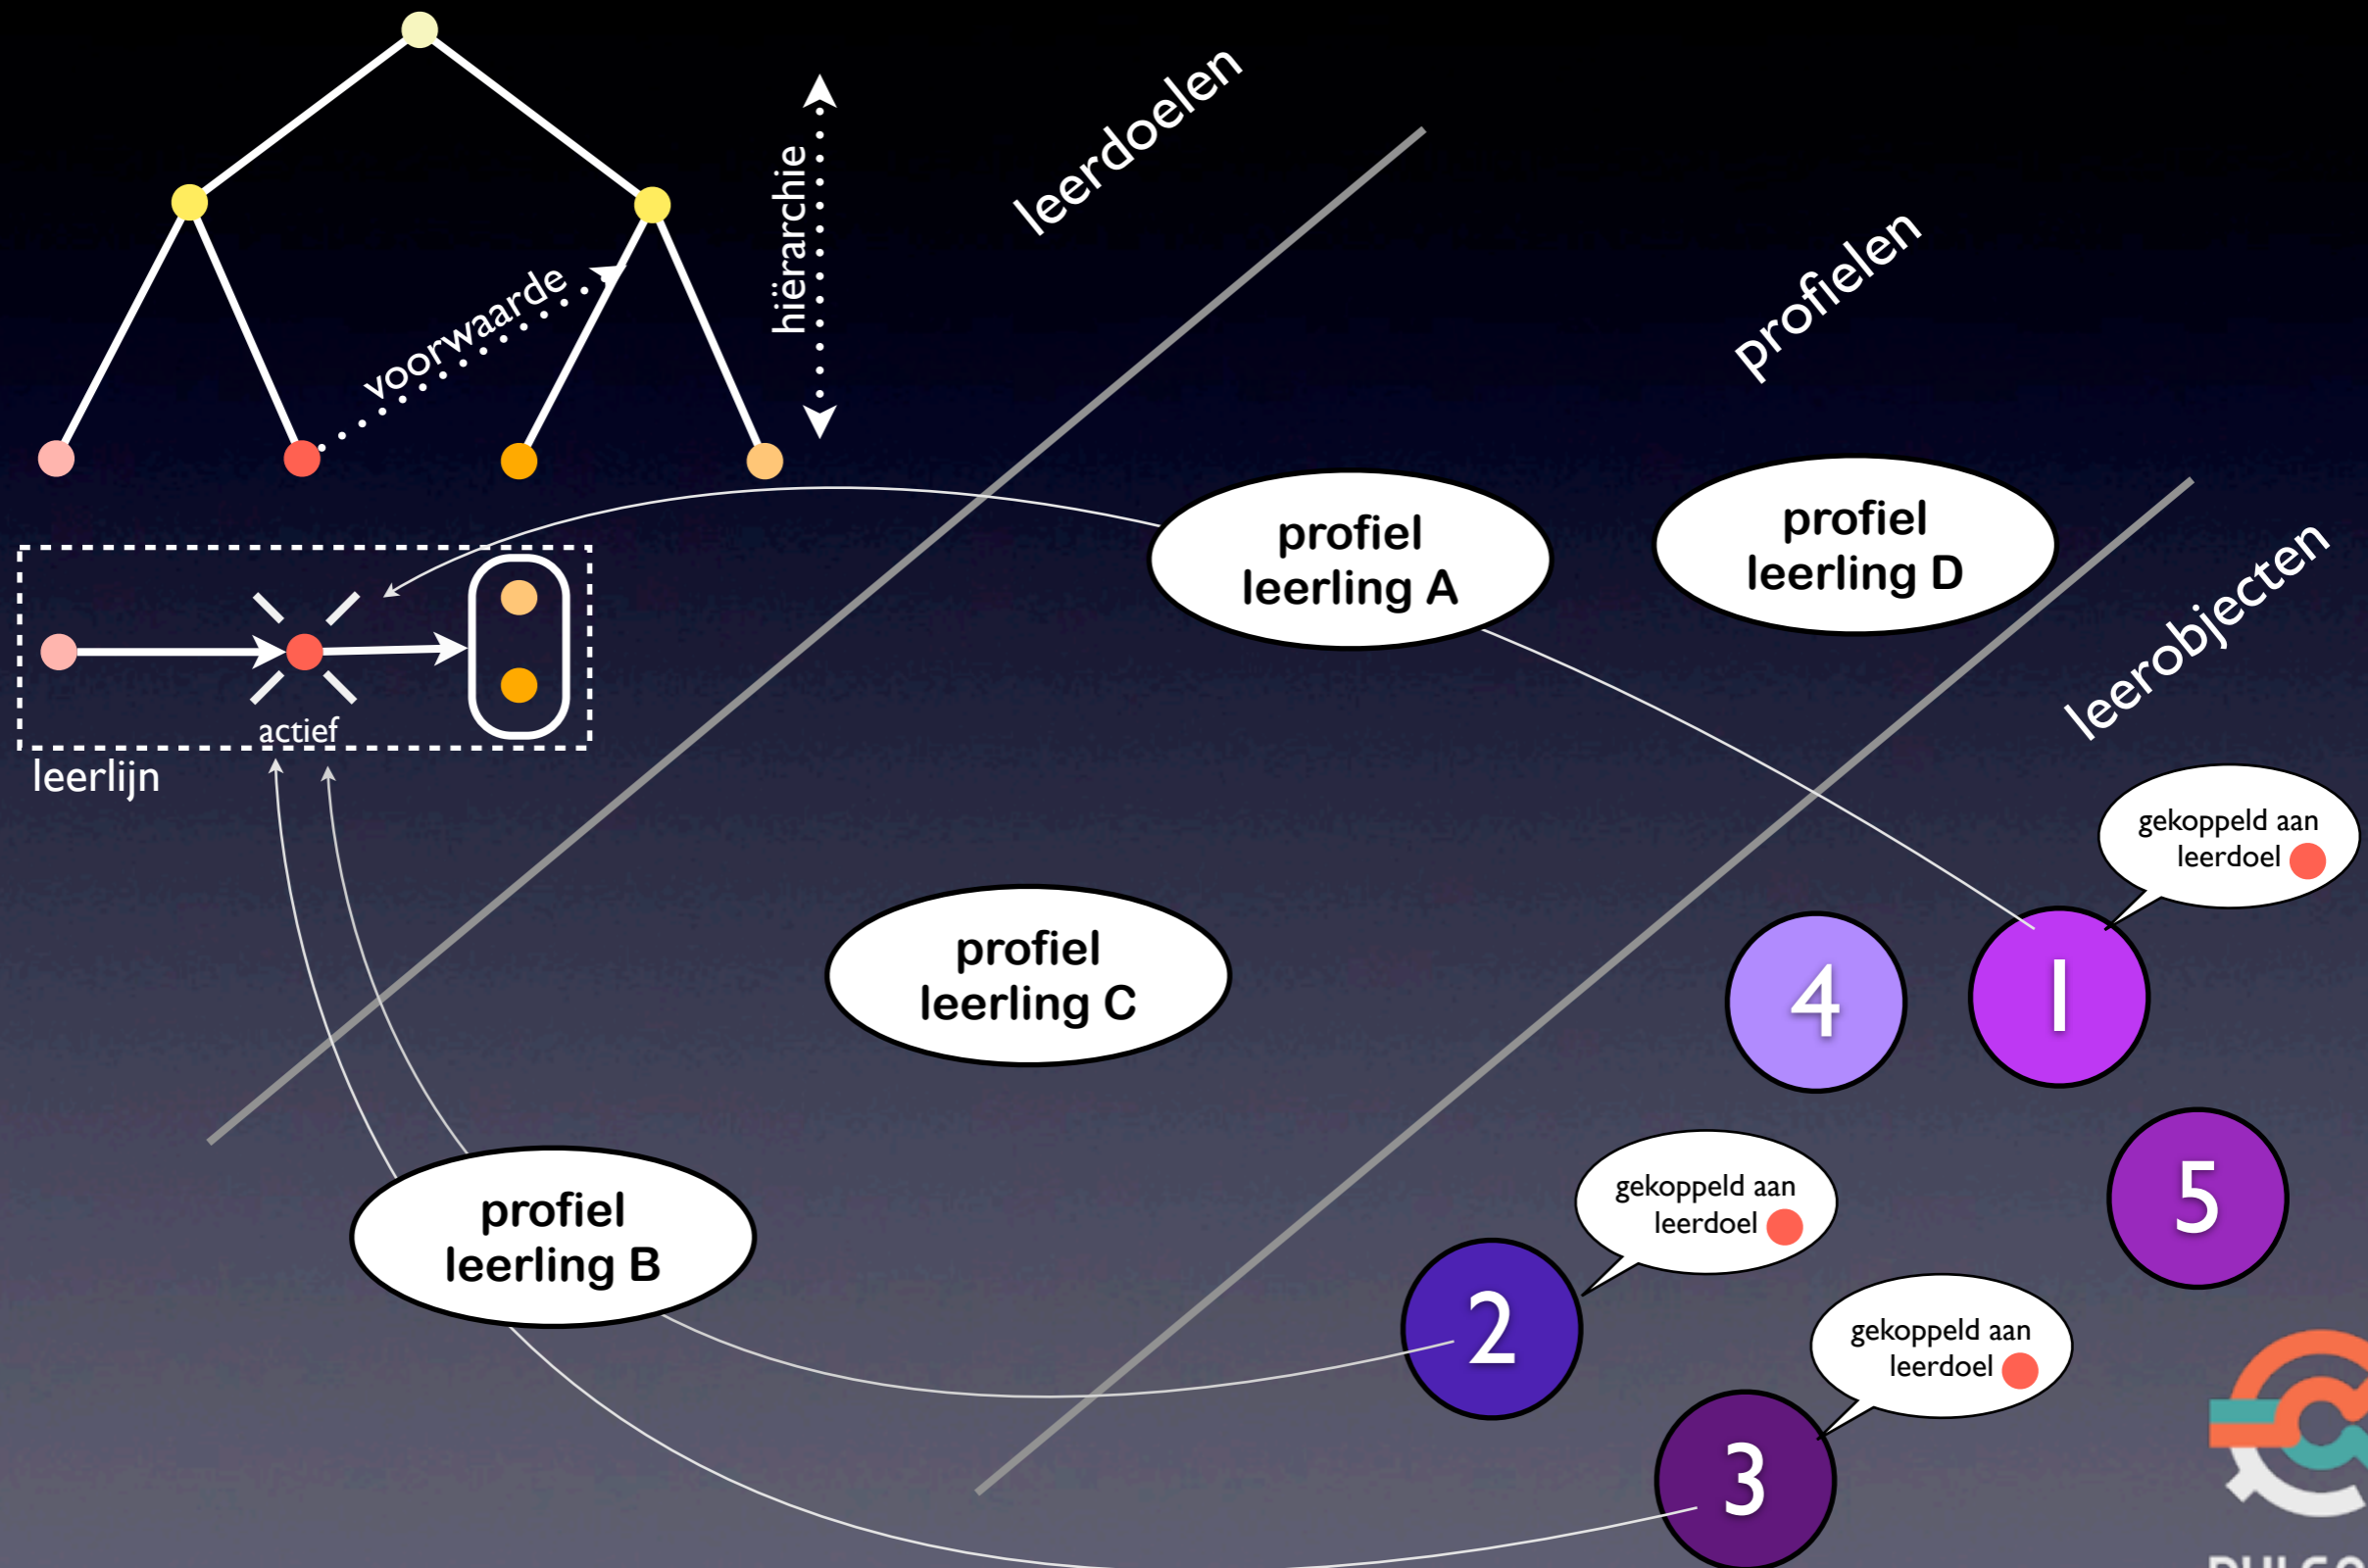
leerdoelen

hiërarchie

voorwaarde

profielen

leerobjecten

actief

leerlijn

profiel leerling A

profiel leerling D

gekoppeld aan leerdoel

4

1

profiel leerling C

5

gekoppeld aan leerdoel

profiel leerling B

2

gekoppeld aan leerdoel

3

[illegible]